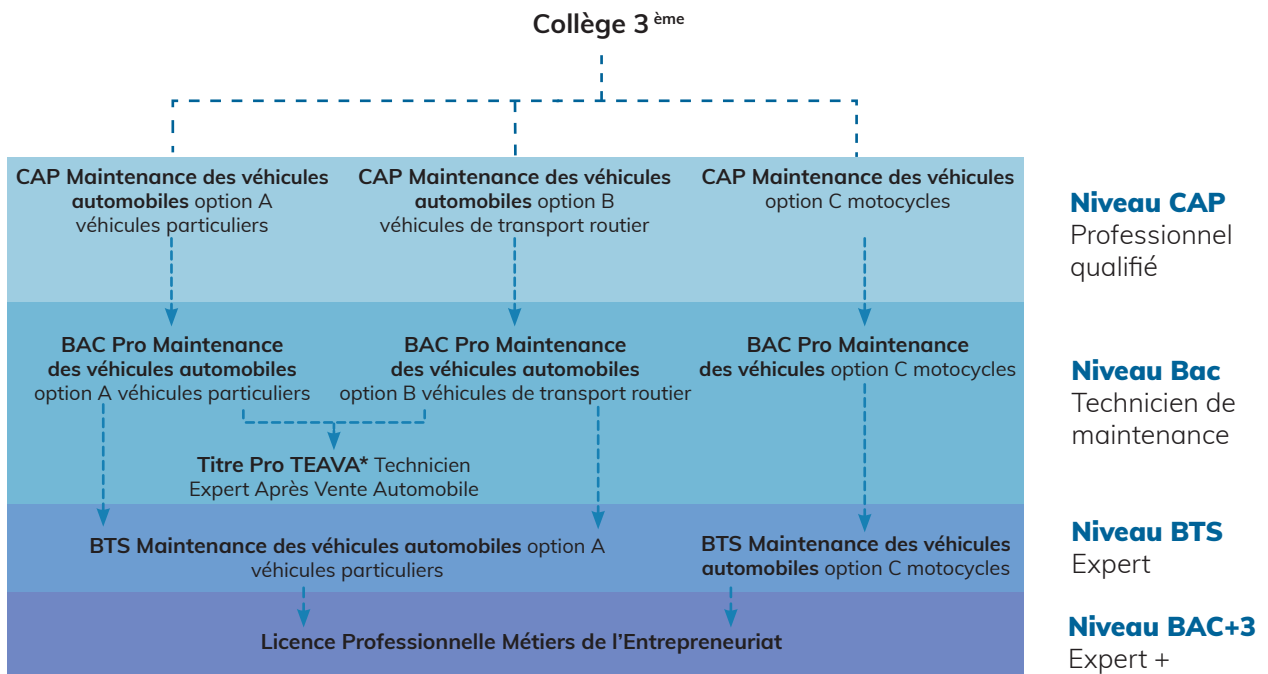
Collège 3 ème

CAP Maintenance des véhicules automobiles option A véhicules particuliers

CAP Maintenance des véhicules automobiles option B véhicules de transport routier

CAP Maintenance des véhicules option C motocycles

Niveau CAP
Professionnel qualifié

BAC Pro Maintenance des véhicules automobiles option A véhicules particuliers

BAC Pro Maintenance des véhicules automobiles option B véhicules de transport routier

BAC Pro Maintenance des véhicules option C motocycles

Niveau Bac
Technicien de maintenance

Titre Pro TEAVA* Technicien Expert Après Vente Automobile

BTS Maintenance des véhicules automobiles option A véhicules particuliers

BTS Maintenance des véhicules automobiles option C motocycles

Niveau BTS
Expert

Licence Professionnelle Métiers de l'Entrepreneuriat

Niveau BAC+3
Expert +